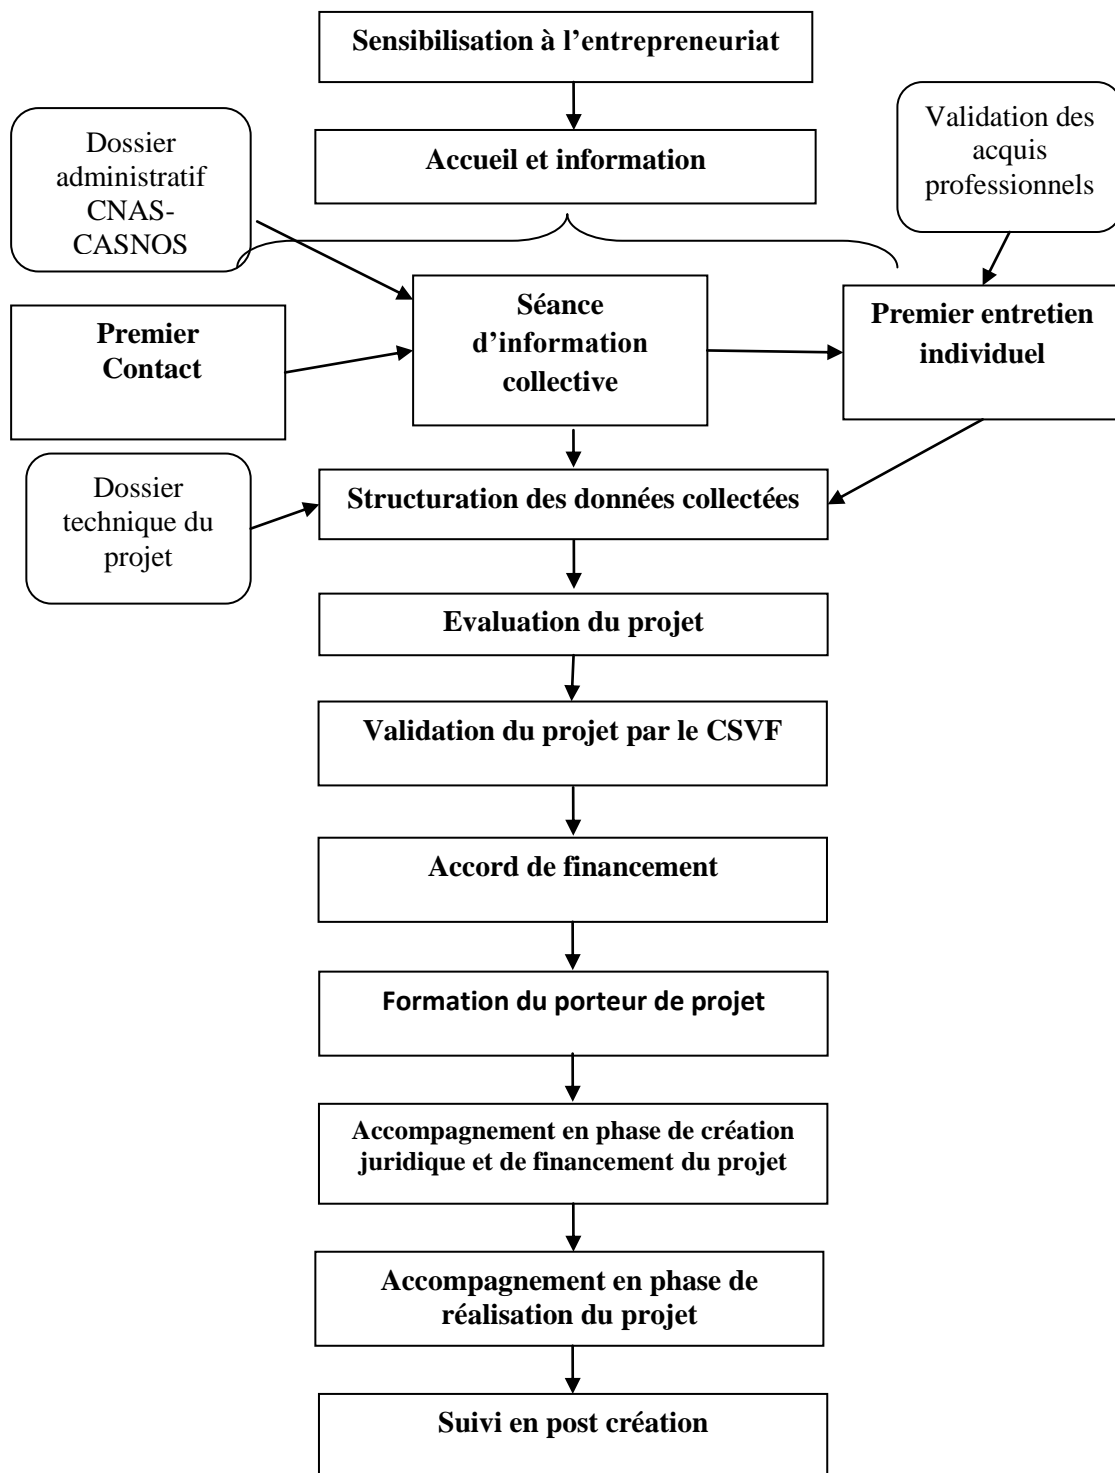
Sensibilisation à l'entrepreneuriat

Accueil et information

Dossier administratif CNAS-CASNOS

Validation des acquis professionnels

Premier Contact

Séance d'information collective

Premier entretien individuel

Dossier technique du projet

Structuration des données collectées

Evaluation du projet

Validation du projet par le CSVF

Accord de financement

Formation du porteur de projet

Accompagnement en phase de création juridique et de financement du projet

Accompagnement en phase de réalisation du projet

Suivi en post création